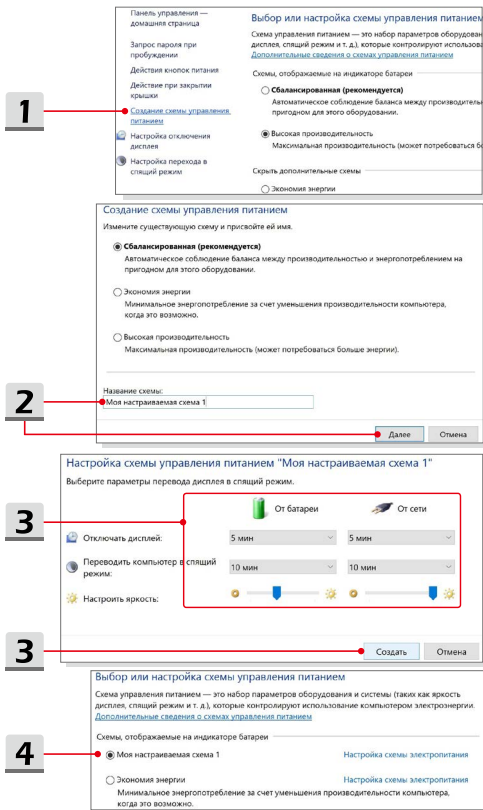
1

Панель управления — домашняя страница

Запрос пароля при пробуждении

Действия кнопок питания

Действие при закрытии крышки

Создание схемы управления питанием

Настройка отключения дисплея

Настройка перехода в спящий режим

Выбор или настройка схемы управления питанием

Схема управления питанием — это набор параметров оборудо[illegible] дисплея, спящий режим и т. д.), которые контролируют использова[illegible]

Дополнительные сведения о схемах управления питанием

Схемы, отображаемые на индикаторе батареи

Сбалансированная (рекомендуется)

Автоматическое соблюдение баланса между производител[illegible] пригодном для этого оборудовании.

Высокая производительность

Максимальная производительность (может потребоватьс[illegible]

Скрыть дополнительные схемы

Экономия энергии

2

Создание схемы управления питанием

Измените существующую схему и присвойте ей имя.

Сбалансированная (рекомендуется)

Автоматическое соблюдение баланса между производительностью и энергопотреблением на пригодном для этого оборудовании.

Экономия энергии

Минимальное энергопотребление за счет уменьшения производительности компьютера, когда это возможно.

Высокая производительность

Максимальная производительность (может потребовать больше энергии).

Название схемы:

Моя настраиваемая схема 1

Далее

Отмена

3

Настройка схемы управления питанием "Моя настраиваемая схема 1"

Выберите параметры перевода дисплея в спящий режим.

От батареи

От сети

Отключать дисплей:

5 мин

5 мин

Переводить компьютер в спящий режим:

10 мин

10 мин

Настроить яркость:

3

Создать

Отмена

4

Выбор или настройка схемы управления питанием

Схема управления питанием — это набор параметров оборудования и системы (таких как яркость дисплея, спящий режим и т. д.), которые контролируют использование компьютером электроэнергии.

Дополнительные сведения о схемах управления питанием

Схемы, отображаемые на индикаторе батареи

Моя настраиваемая схема 1

Настройка схемы электропитания

Экономия энергии

Настройка схемы электропитания

Минимальное энергопотребление за счет уменьшения производительности компьютера, когда это возможно.